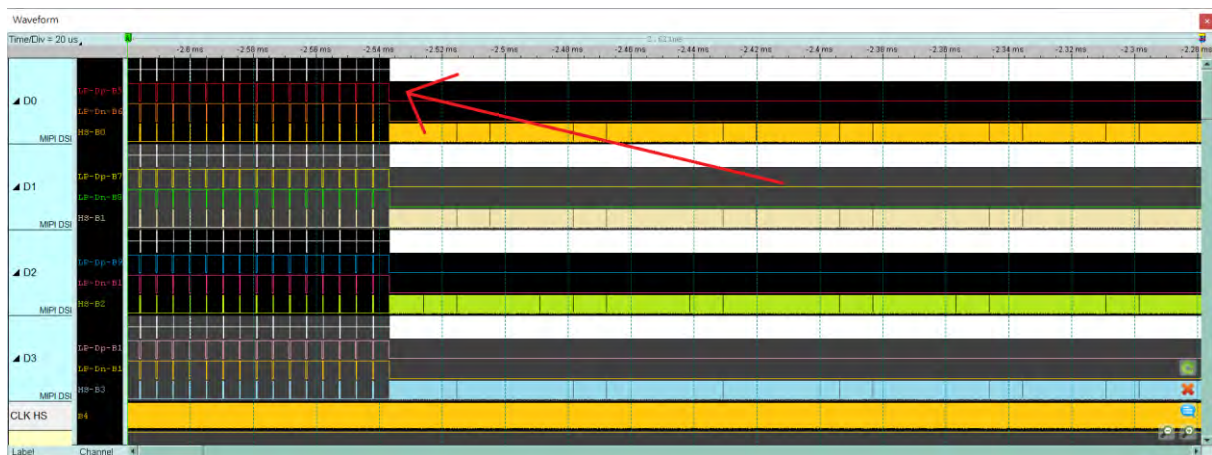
Waveform

Time/Div = 20 us

-2.6 ms -2.58 ms -2.56 ms -2.54 ms -2.52 ms -2.5 ms -2.48 ms -2.46 ms -2.44 ms -2.42 ms -2.4 ms -2.38 ms -2.36 ms -2.34 ms -2.32 ms -2.3 ms -2.28 ms

D0
LP-Dp-B5
LP-Dn-B6
HS-B0
MIPI DSI

D1
LP-Dp-B7
LP-Dn-B9
HS-B1
MIPI DSI

D2
LP-Dp-B9
LP-Dn-B1
HS-B2
MIPI DSI

D3
LP-Dp-B1
LP-Dn-B1
HS-B3
MIPI DSI

CLK HS
B4

Label
Channel